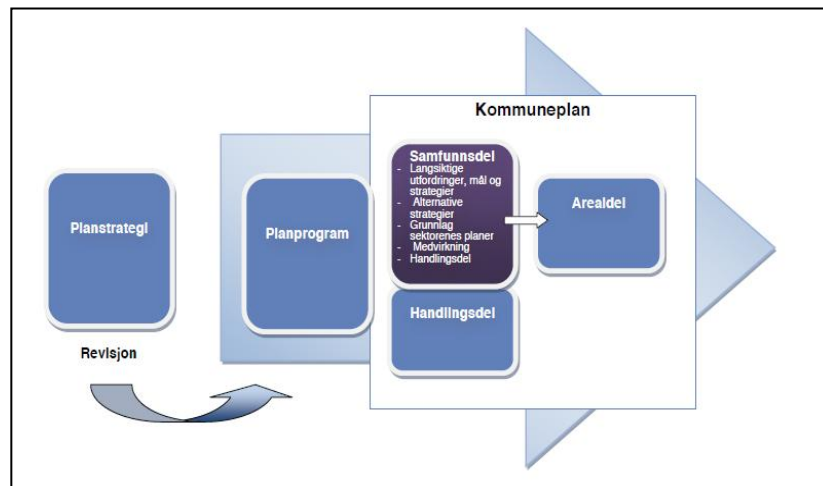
Kommuneplan

Planstrategi

Revisjon

Planprogram

Samfunnsdel
- Langsiktige utfordringer, mål og strategier
- Alternative strategier
- Grunnlag sektorenes planer
- Medvirkning
- Handlingsdel

Arealdel

Handlingsdel